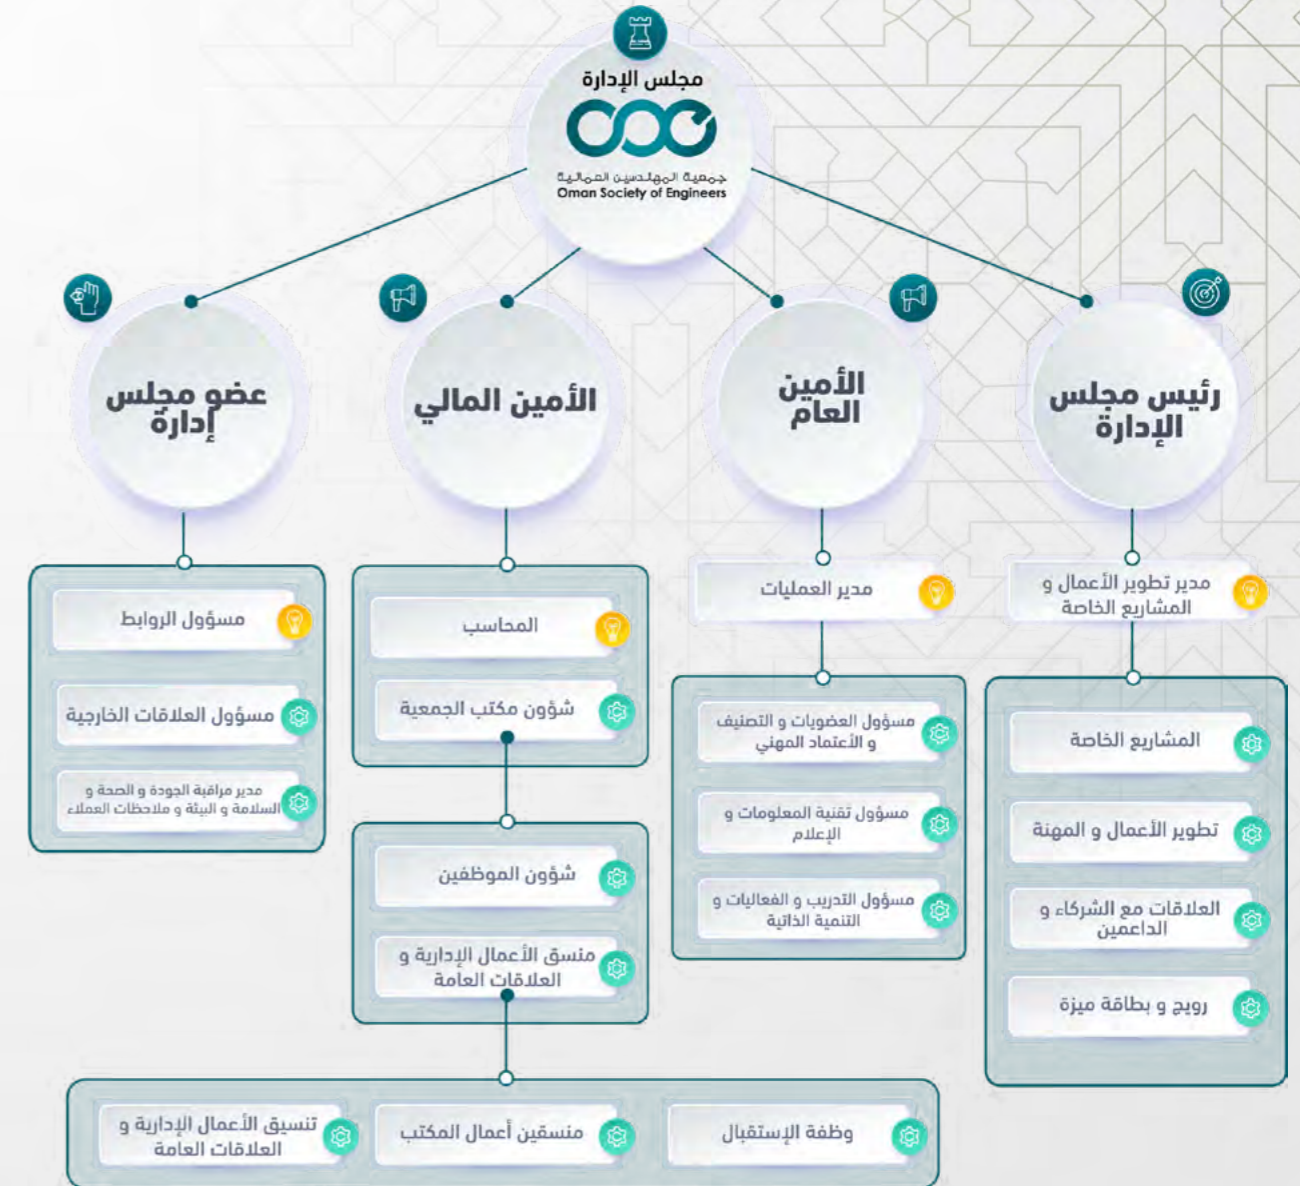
مجلس الإدارة

جمعية المهندسين العمانية
Oman Society of Engineers

رئيس مجلس الإدارة

الأمين العام

الأمين المالي

عضو مجلس إدارة

مدير تطوير الأعمال و المشاريع الخاصة

المشاريع الخاصة

تطوير الأعمال و المهنة

العلاقات مع الشركاء و الداعمين

رويج و بطاقة ميزة

مدير العمليات

مسؤول العضويات و التصنيف و الأعتماد المهني

مسؤول تقنية المعلومات و الإعلام

مسؤول التدريب و الفعاليات و التنمية الذاتية

المحاسب

شؤون مكتب الجمعية

شؤون الموظفين

منسق الأعمال الإدارية و العلاقات العامة

مسؤول الروابط

مسؤول العلاقات الخارجية

مدير مراقبة الجودة و الصحة و السلامة و البيئة و ملاحظات العملاء

وظفة الإستقبال

منسقين أعمال المكتب

تنسيق الأعمال الإدارية و العلاقات العامة